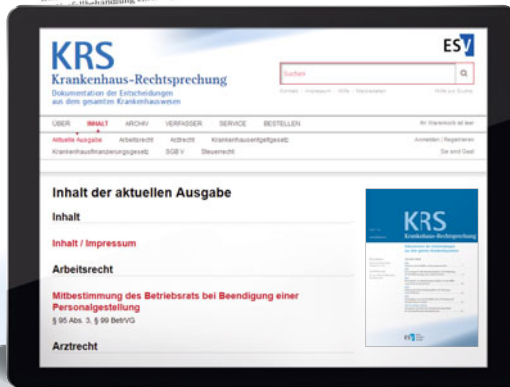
KRS
Krankenhaus-Rechtsprechung
Dokumentation der Entscheidungen aus dem gesamten Krankenhauswesen

ESV

Suchen

Kontakt | Impressum | Hilfe | Stellenseiten

Hilfe zur Suche

ÜBER INHALT ARCHIV VERFASSER SERVICE BESTELLEN

Aktuelle Ausgabe Arbeitsrecht Arztrecht Krankenhausentgeltgesetz
Krankenhausfinanzierungsgesetz SGB V Steuerrecht

Anmelden | Registrieren

Sie sind Gast

Inhalt der aktuellen Ausgabe

Inhalt

Inhalt / Impressum

Arbeitsrecht

Mitbestimmung des Betriebsrats bei Beendigung einer Personalgestellung
§ 95 Abs. 3, § 99 BetrVG

Arztrecht

KRS
Krankenhaus-Rechtsprechung

ESV